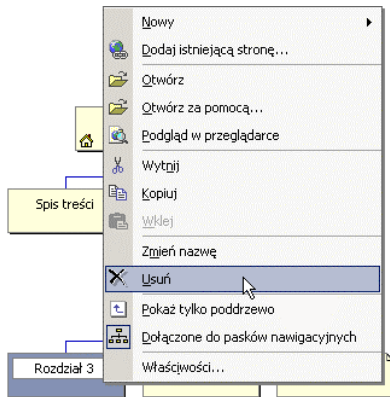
Nowy
Dodaj istniejącą stronę...
Otwórz
Otwórz za pomocą...
Podgląd w przeglądarce
Wytnij
Kopiuj
Wklej
Zmień nazwę
Usuń
Pokaż tylko poddrzewo
Dołączone do pasków nawigacyjnych
Właściwości...
Spis treści
Rozdział 3